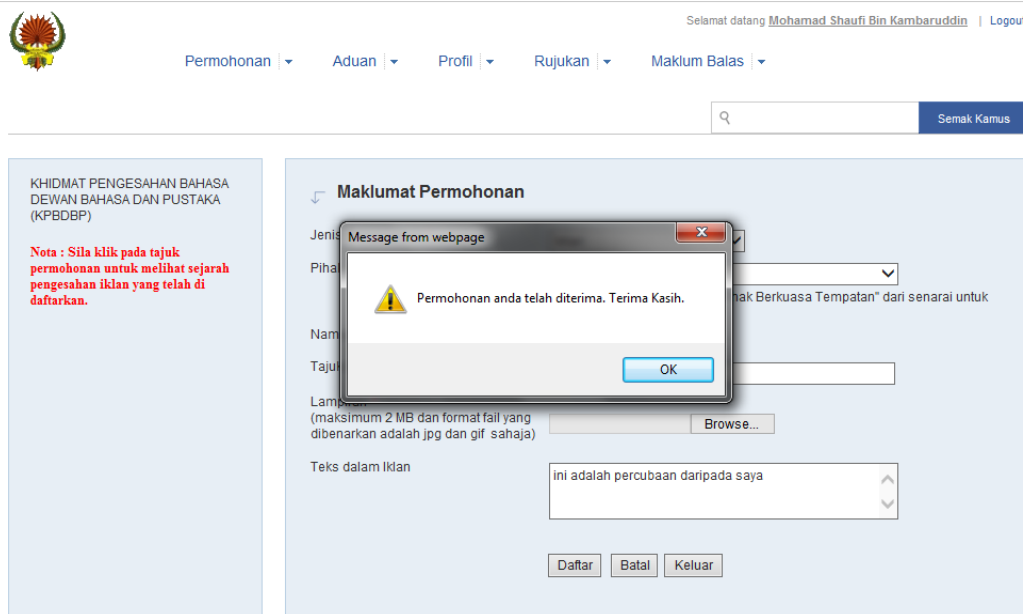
Selamat datang Mohamad Shaufi Bin Kambaruddin | Logout

Permohonan | Aduan | Profil | Rujukan | Maklum Balas

Semak Kamus

KHIDMAT PENGESAHAN BAHASA DEWAN BAHASA DAN PUSTAKA (KPBDBP)

Nota : Sila klik pada tajuk permohonan untuk melihat sejarah pengesahan iklan yang telah di daftarkan.

Maklumat Permohonan

Jenis

Pihak

hak Berkuasa Tempatan" dari senarai untuk

Nama

Tajuk

Lampiran
(maksimum 2 MB dan format fail yang dibenarkan adalah jpg dan gif sahaja)

Browse...

Teks dalam Iklan

ini adalah percubaan daripada saya

Daftar Batal Keluar

Message from webpage

Permohonan anda telah diterima. Terima Kasih.

OK